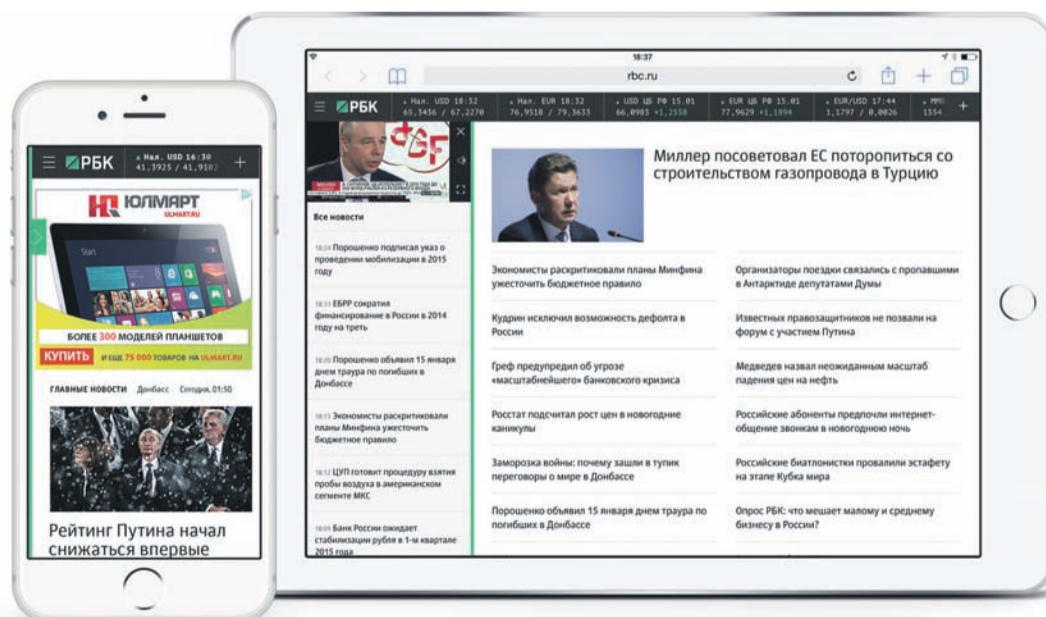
РБК
Нал. USD 16:30
41,3925 / 41,9102

ЮЛМАРТ
ULMART.RU

Start

БОЛЕЕ 300 МОДЕЛЕЙ ПЛАНШЕТОВ
КУПИТЬ И ЕЩЕ 75 000 ТОВАРОВ НА ULMART.RU

ГЛАВНЫЕ НОВОСТИ Донбасс Сегодня, 01:50

Рейтинг Путина начал снижаться впервые

18:37
rbc.ru

РБК
Нал. USD 18:32 65,3436 / 67,2270
Нал. EUR 18:32 76,9518 / 79,3633
USD ЦБ РФ 15.01 66,0983 +1,2558
EUR ЦБ РФ 15.01 77,9629 +1,1894
EUR/USD 17:44 1,1797 / 0,0026
MMI 1554

Все новости

18:34 Порошенко подписал указ о проведении мобилизации в 2015 году

18:33 ЕБРР сократил финансирование в России в 2014 году на треть

18:20 Порошенко объявил 15 января днем траура по погибшим в Донбассе

18:13 Экономисты раскритиковали планы Минфина ужесточить бюджетное правило

18:12 ЦУП готовит процедуру взятия пробы воздуха в американском сегменте МКС

18:09 Банк России ожидает стабилизации рубля в 1-м квартале 2015 года

Миллер посоветовал ЕС поторопиться со строительством газопровода в Турцию

Экономисты раскритиковали планы Минфина ужесточить бюджетное правило

Организаторы поездки связались с пропавшими в Антарктиде депутатами Думы

Кудрин исключил возможность дефолта в России

Известных правозащитников не позвали на форум с участием Путина

Греф предупредил об угрозе «масштабнейшего» банковского кризиса

Медведев назвал неожиданным масштаб падения цен на нефть

Росстат подсчитал рост цен в новогодние каникулы

Российские абоненты предпочли интернет-общение звонкам в новогоднюю ночь

Заморозка войны: почему зашли в тупик переговоры о мире в Донбассе

Российские биатлонистки провалили эстафету на этапе Кубка мира

Порошенко объявил 15 января днем траура по погибшим в Донбассе

Опрос РБК: что мешает малому и среднему бизнесу в России?